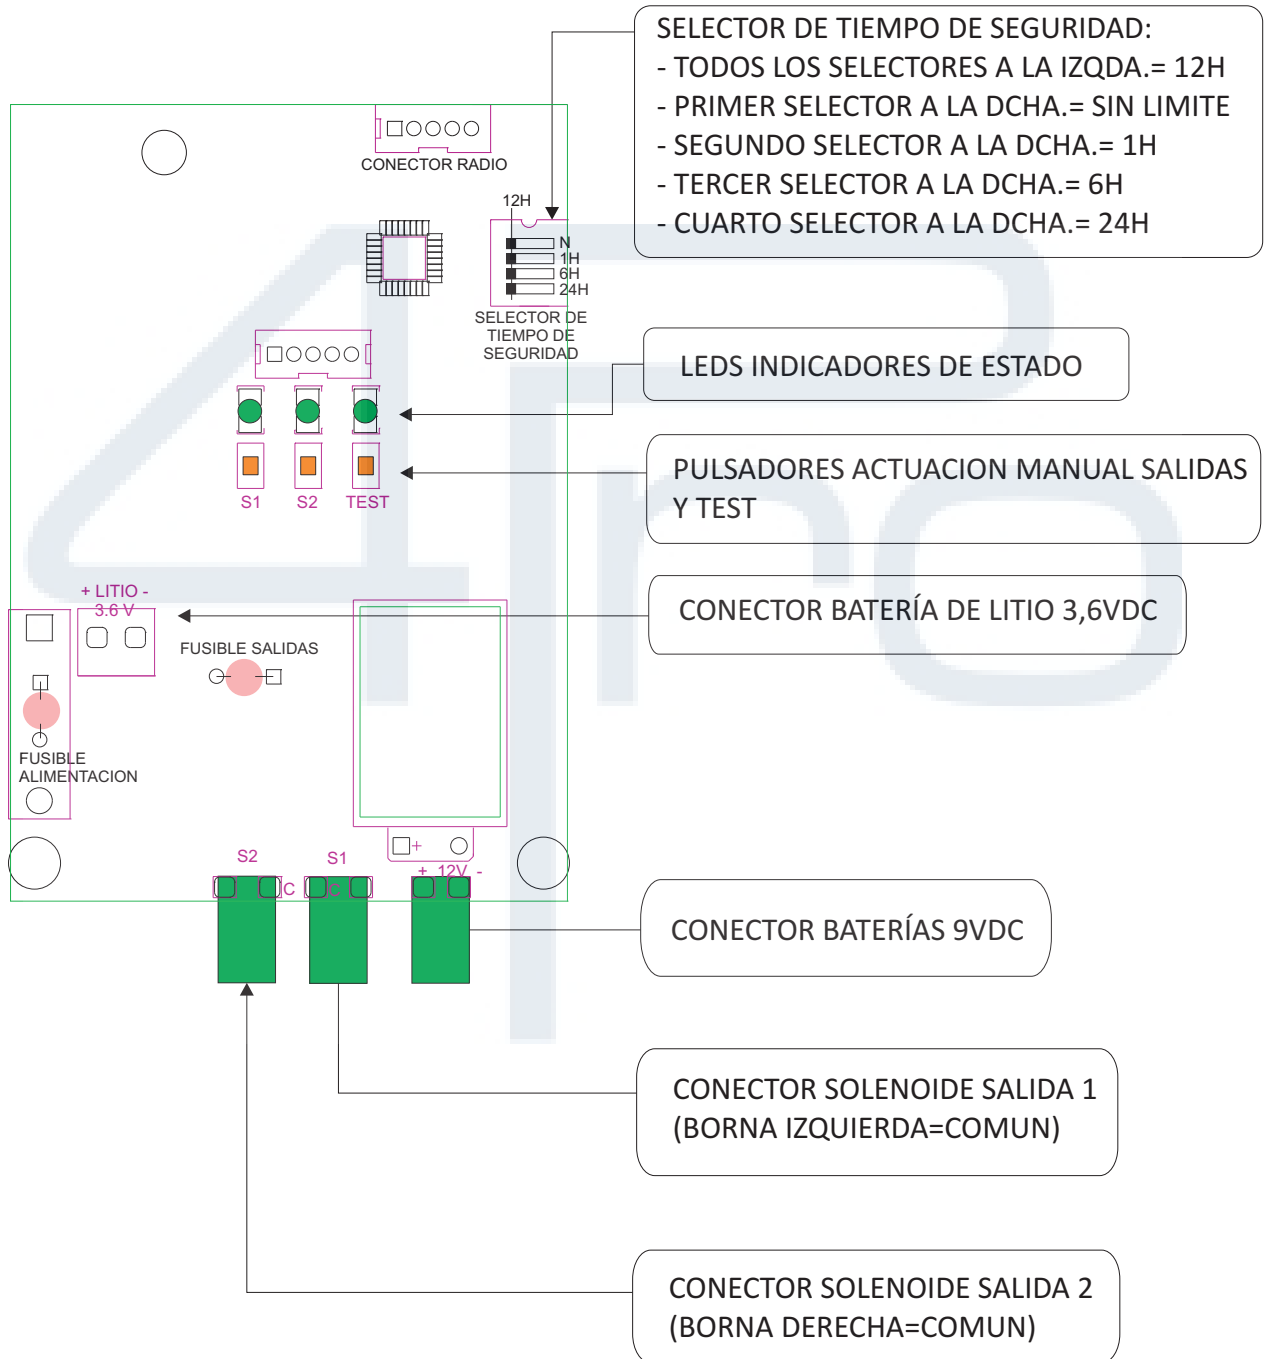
SELECTOR DE TIEMPO DE SEGURIDAD:
- TODOS LOS SELECTORES A LA IZQDA.= 12H
- PRIMER SELECTOR A LA DCHA.= SIN LIMITE
- SEGUNDO SELECTOR A LA DCHA.= 1H
- TERCER SELECTOR A LA DCHA.= 6H
- CUARTO SELECTOR A LA DCHA.= 24H

CONECTOR RADIO

12H
N
1H
6H
24H
SELECTOR DE TIEMPO DE SEGURIDAD

LEDS INDICADORES DE ESTADO

PULSADORES ACTUACION MANUAL SALIDAS Y TEST

S1 S2 TEST

+ LITIO -
3,6 V

CONECTOR BATERÍA DE LITIO 3,6VDC

FUSIBLE SALIDAS

FUSIBLE ALIMENTACION

+

S2 C S1 C + 12V -

CONECTOR BATERÍAS 9VDC

CONECTOR SOLENOIDE SALIDA 1 (BORNA IZQUIERDA=COMUN)

CONECTOR SOLENOIDE SALIDA 2 (BORNA DERECHA=COMUN)